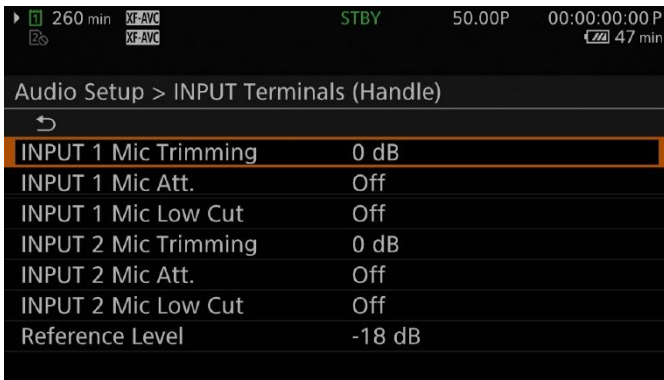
260 min XF-AVC
XF-AVC
STBY
50.00P
00:00:00:00 P
47 min

Audio Setup > INPUT Terminals (Handle)

| INPUT 1 Mic Trimming | 0 dB |
|---|---|
| INPUT 1 Mic Att. | Off |
| INPUT 1 Mic Low Cut | Off |
| INPUT 2 Mic Trimming | 0 dB |
| INPUT 2 Mic Att. | Off |
| INPUT 2 Mic Low Cut | Off |
| Reference Level | -18 dB |